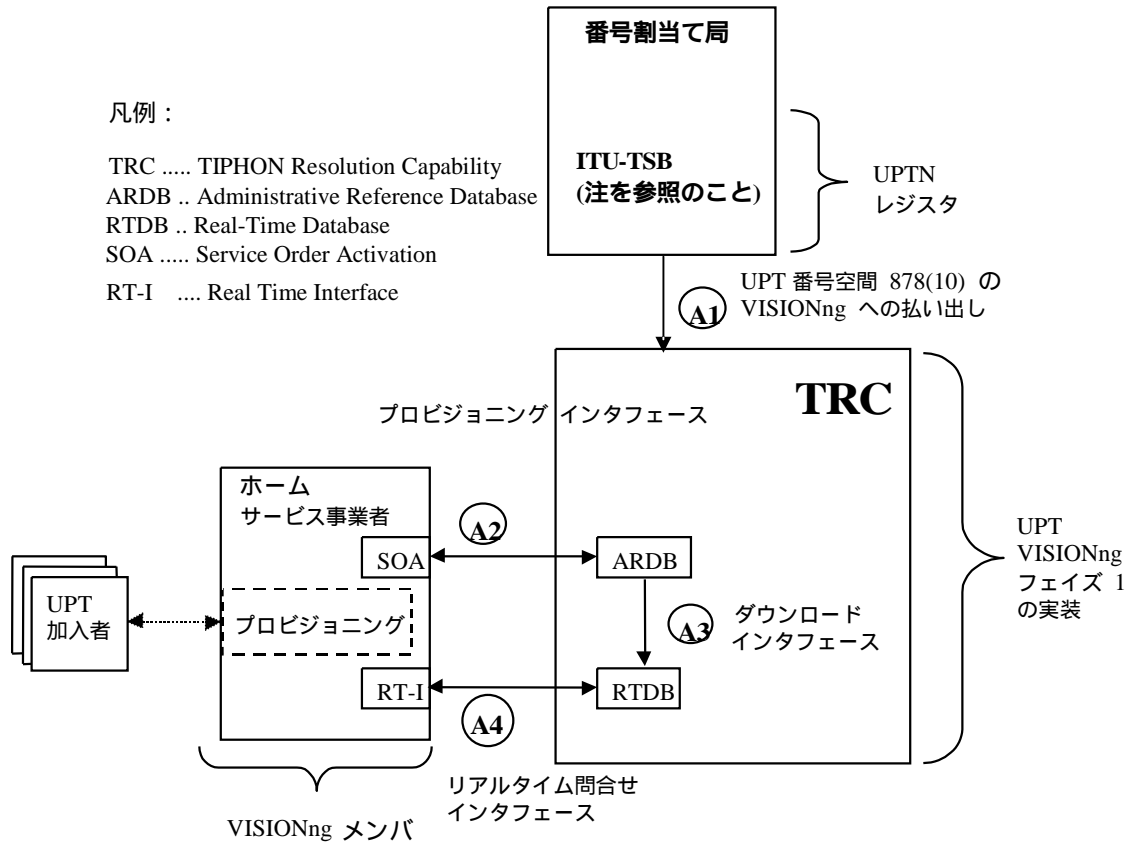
番号割当て局

凡例：

TRC ..... TIPHON Resolution Capability
ARDB .. Administrative Reference Database
RTDB .. Real-Time Database
SOA ..... Service Order Activation
RT-I .... Real Time Interface

ITU-TSB
(注を参照のこと)

UPTN
レジスタ

UPT 番号空間 878(10) の VISIONng への払い出し

A1

TRC

プロビジョニング インタフェース

ホーム
サービス事業者

A2

SOA

ARDB

UPT
VISIONng
フェイズ 1
の実装

UPT
加入者

プロビジョニング

A3

ダウンロード
インタフェース

RT-I

RTDB

A4

リアルタイム問合せ
インタフェース

VISIONng メンバ